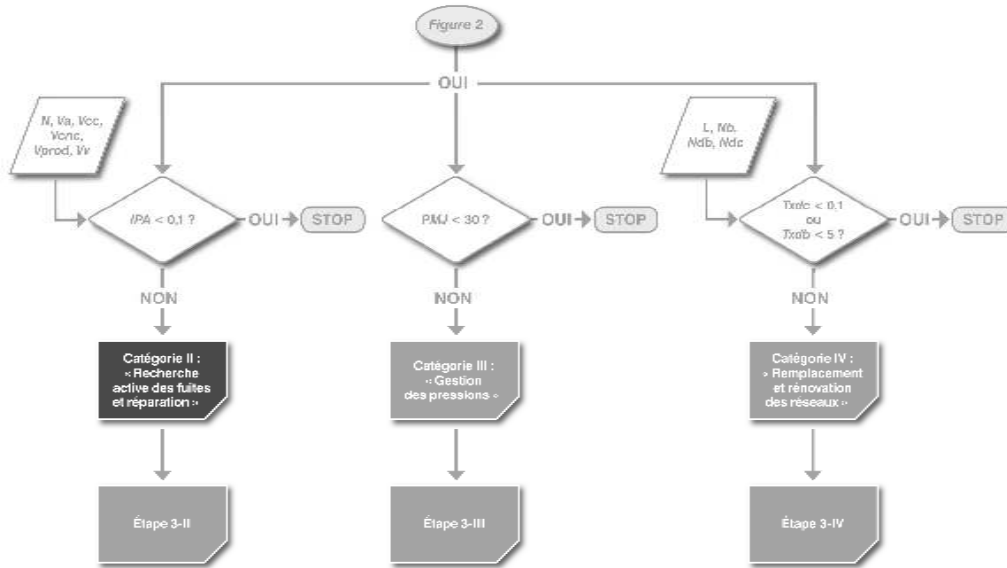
Figure 2

OUI

N, Va, Vcc, Vcnc, Vprod, Vr

IPA < 0,1 ?

OUI

STOP

NON

Catégorie II : « Recherche active des fuites et réparation »

Étape 3-II

PMJ < 30 ?

OUI

STOP

NON

Catégorie III : « Gestion des pressions »

Étape 3-III

L, Nb, Ndb, Ndc

Txdc < 0,1 ou Txdb < 5 ?

OUI

STOP

NON

Catégorie IV : « Remplacement et rénovation des réseaux »

Étape 3-IV